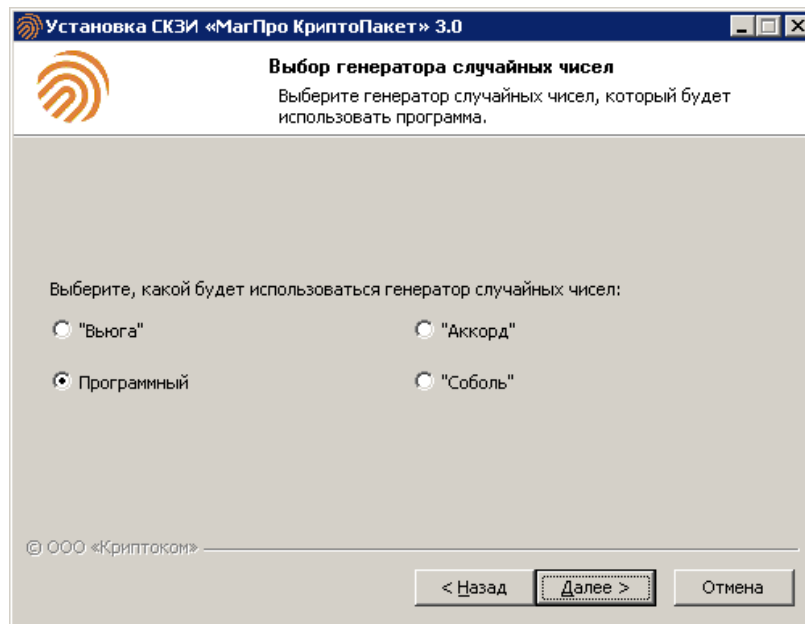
Установка СКЗИ «МагПро КриптоПакет» 3.0

Выбор генератора случайных чисел

Выберите генератор случайных чисел, который будет использовать программа.

Выберите, какой будет использоваться генератор случайных чисел:

"Вьюга"

"Аккорд"

Программный

"Соболь"

© ООО «Криптоком»

< Назад

Далее >

Отмена